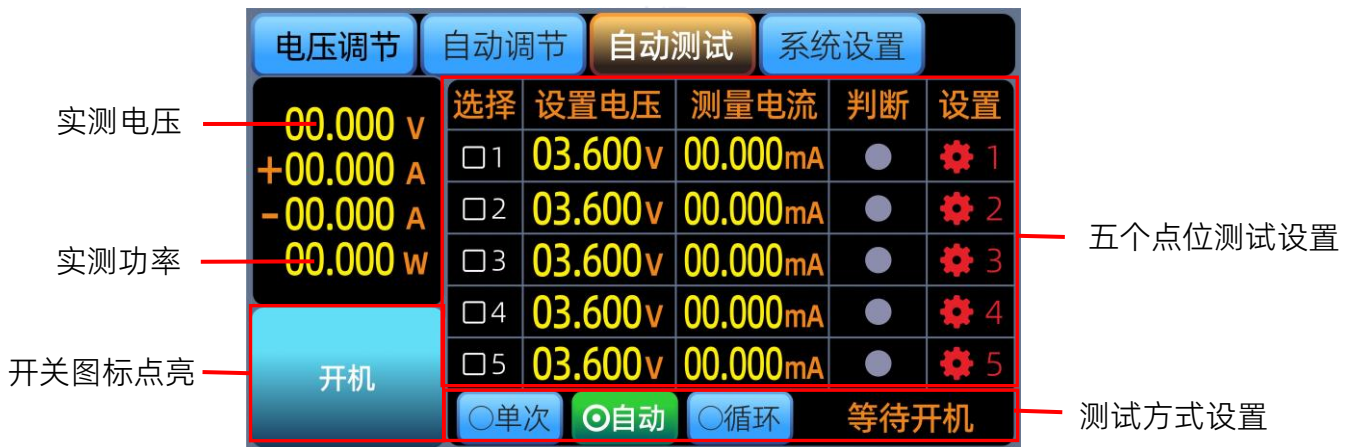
电压调节 自动调节 自动测试 系统设置

实测电压
00.000 V
+00.000 A
-00.000 A
00.000 W
实测功率

开机
开关图标点亮

| 选择 | 设置电压 | 测量电流 | 判断 | 设置 |
|---|---|---|---|---|
| □1 | 03.600V | 00.000mA | ● | 1 |
| □2 | 03.600V | 00.000mA | ● | 2 |
| □3 | 03.600V | 00.000mA | ● | 3 |
| □4 | 03.600V | 00.000mA | ● | 4 |
| □5 | 03.600V | 00.000mA | ● | 5 |

五个点位测试设置

○单次 ⊙自动 ○循环 等待开机

测试方式设置